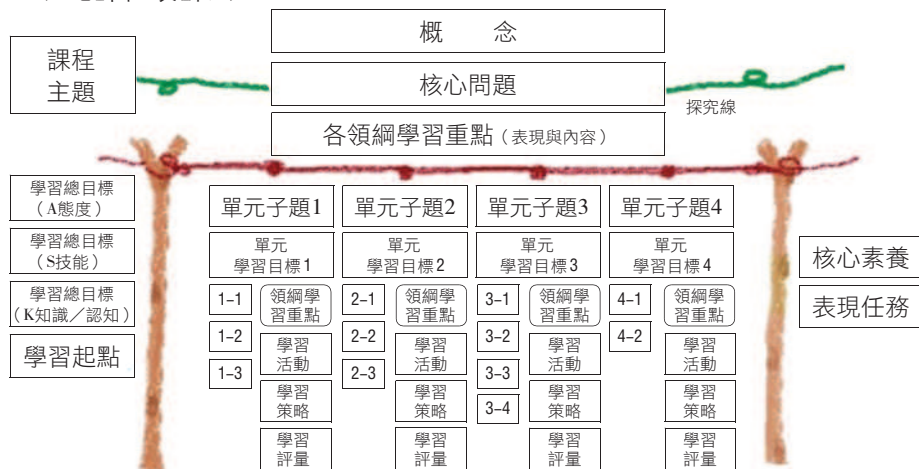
概　念

課程主題

核心問題

探究線

各領綱學習重點（表現與內容）

學習總目標（A態度）

學習總目標（S技能）

學習總目標（K知識／認知）

學習起點

單元子題1

單元學習目標1

1–1

1–2

1–3

領綱學習重點

學習活動

學習策略

學習評量

單元子題2

單元學習目標2

2–1

2–2

2–3

領綱學習重點

學習活動

學習策略

學習評量

單元子題3

單元學習目標3

3–1

3–2

3–3

3–4

領綱學習重點

學習活動

學習策略

學習評量

單元子題4

單元學習目標4

4–1

4–2

領綱學習重點

學習活動

學習策略

學習評量

核心素養

表現任務